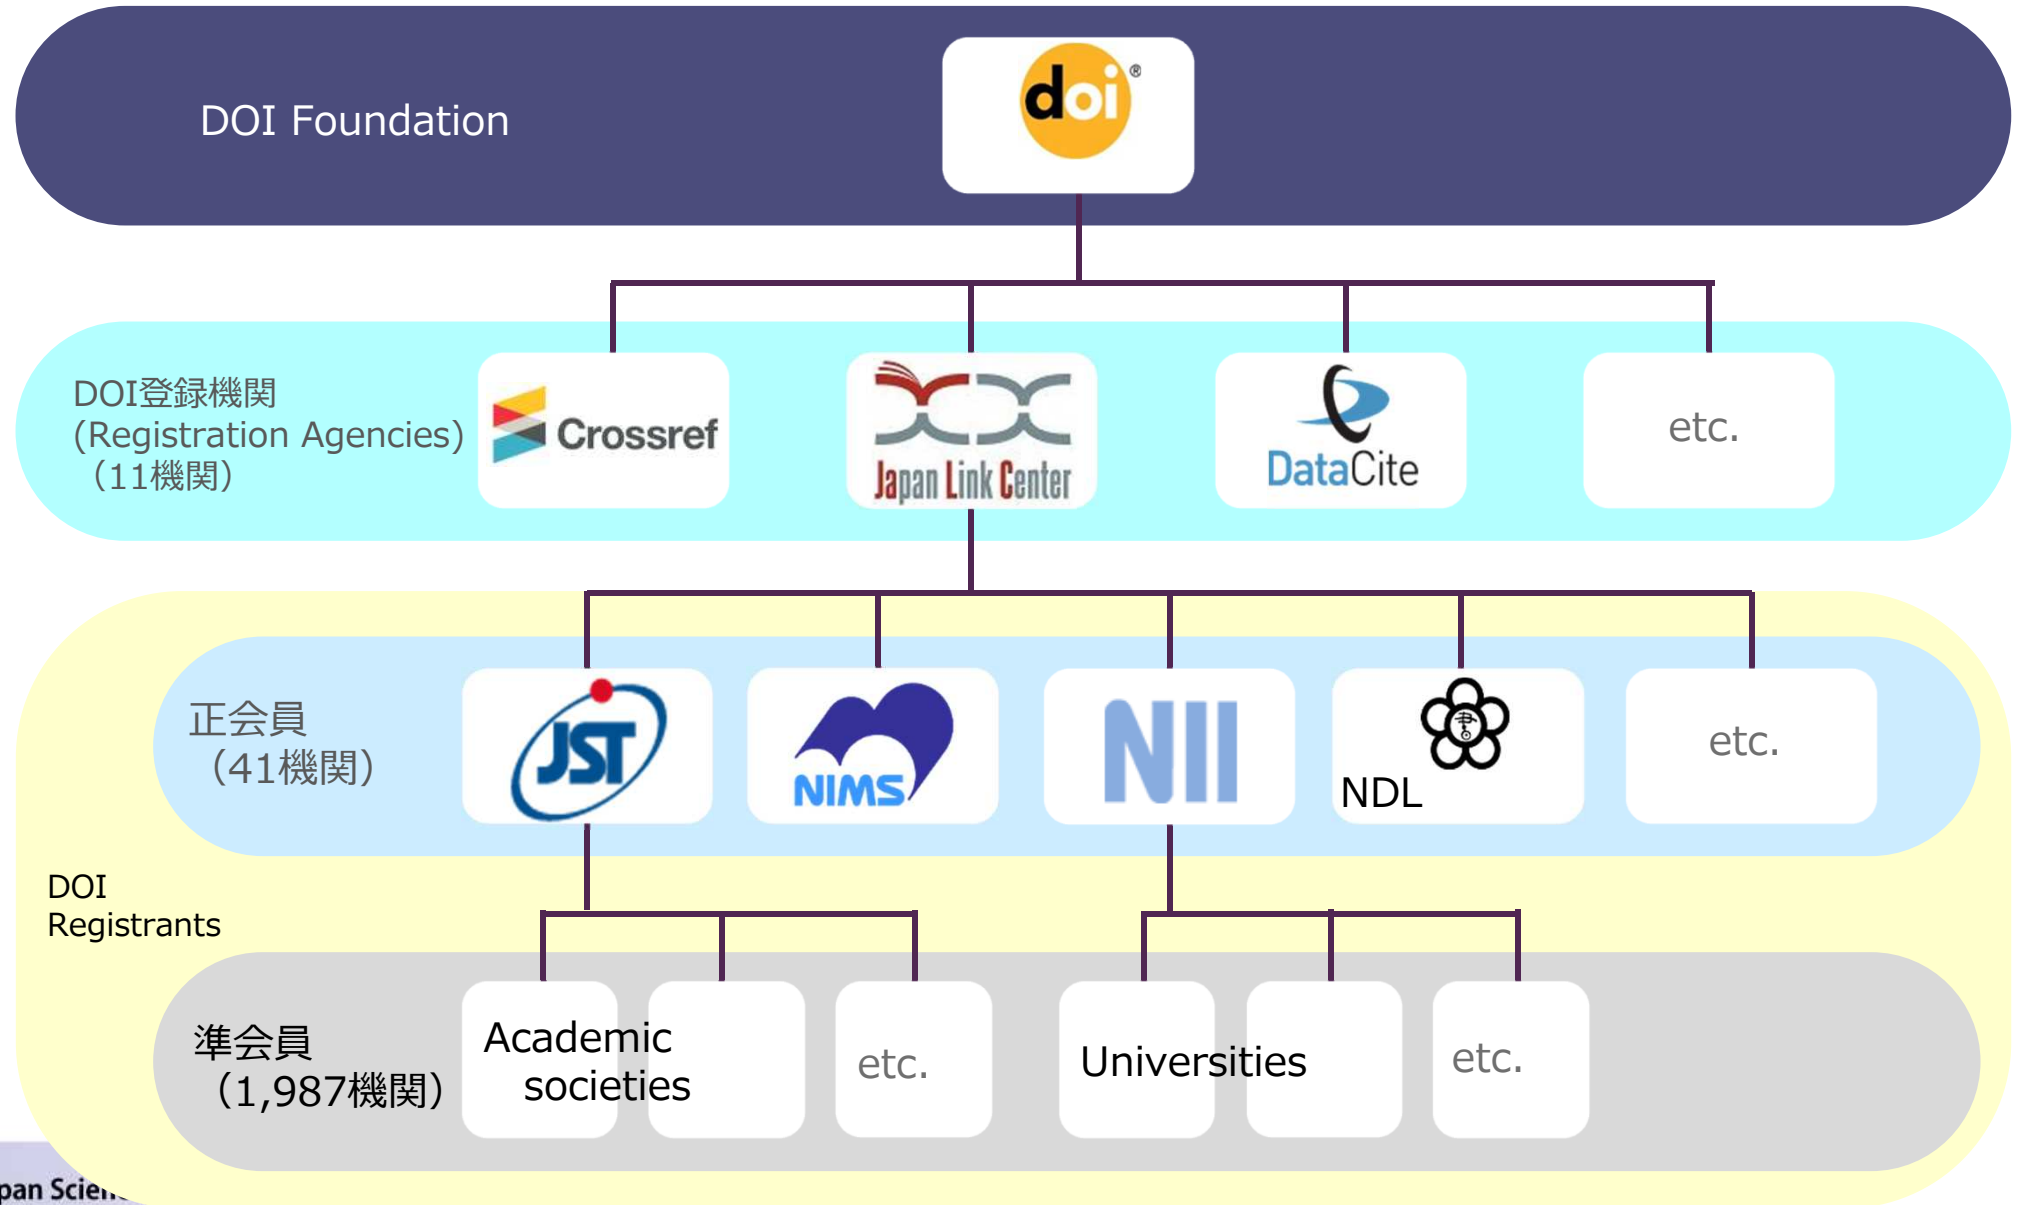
DOI Foundation

doi®

DOI登録機関
(Registration Agencies)
（11機関）

Crossref

Japan Link Center

DataCite

etc.

正会員
（41機関）

JST

NIMS

NII

NDL

etc.

DOI
Registrants

準会員
（1,987機関）

Academic societies

etc.

Universities

etc.

pan Scien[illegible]